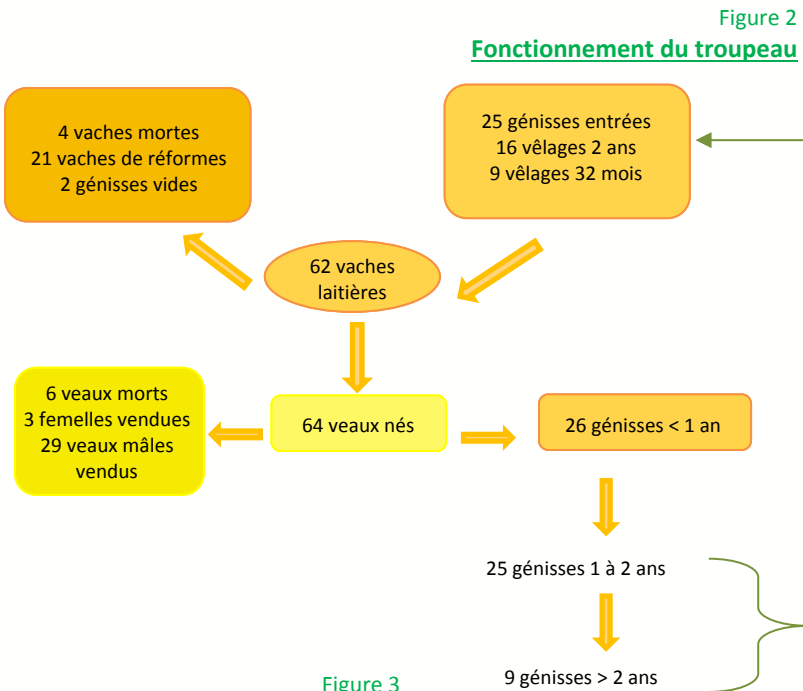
Figure 2

Fonctionnement du troupeau

4 vaches mortes
21 vaches de réformes
2 génisses vides

25 génisses entrées
16 vêlages 2 ans
9 vêlages 32 mois

62 vaches laitières

6 veaux morts
3 femelles vendues
29 veaux mâles vendus

64 veaux nés

26 génisses < 1 an

25 génisses 1 à 2 ans

9 génisses > 2 ans

Figure 3